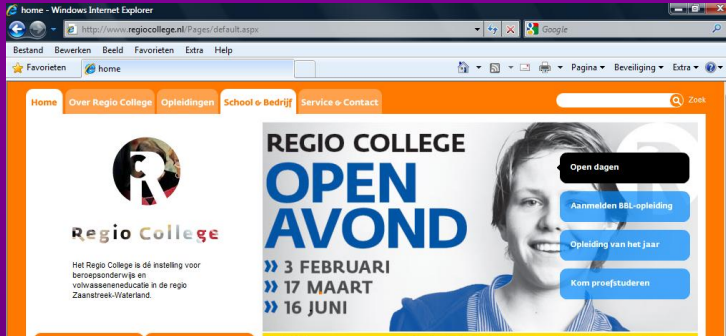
home - Windows Internet Explorer

http://www.regiocollege.nl/Pages/default.aspx

Google

Bestand Bewerken Beeld Favorieten Extra Help

Favorieten home

Pagina ▾ Beveiliging ▾ Extra ▾

Home Over Regio College Opleidingen School & Bedrijf Service & Contact

Zoek

Regio College

Het Regio College is dé instelling voor beroepsonderwijs en volwasseneneducatie in de regio Zaanstreek-Waterland.

REGIO COLLEGE

OPEN AVOND

» 3 FEBRUARI
» 17 MAART
» 16 JUNI

Open dagen

Aanmelden BBL-opleiding

Opleiding van het jaar

Kom proefstuderen